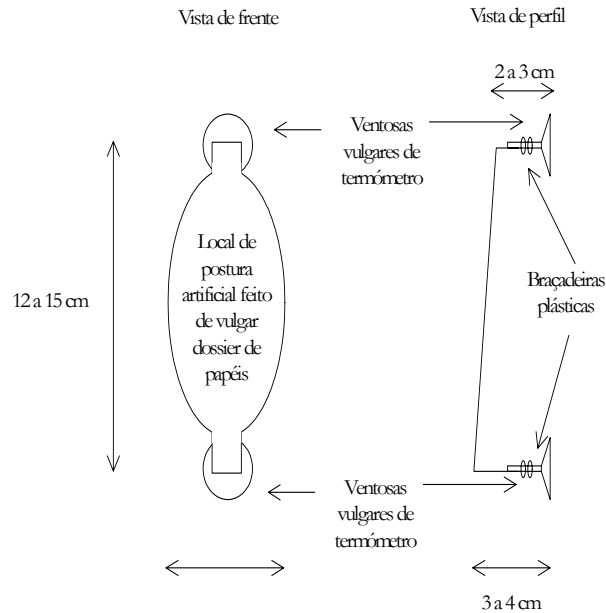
Vista de frente

Vista de perfil

2 a 3 cm

Ventosas vulgares de termómetro

12 a 15 cm

Local de postura artificial feito de vulgar dossier de papéis

Braçadeiras plásticas

Ventosas vulgares de termómetro

3 a 4 cm